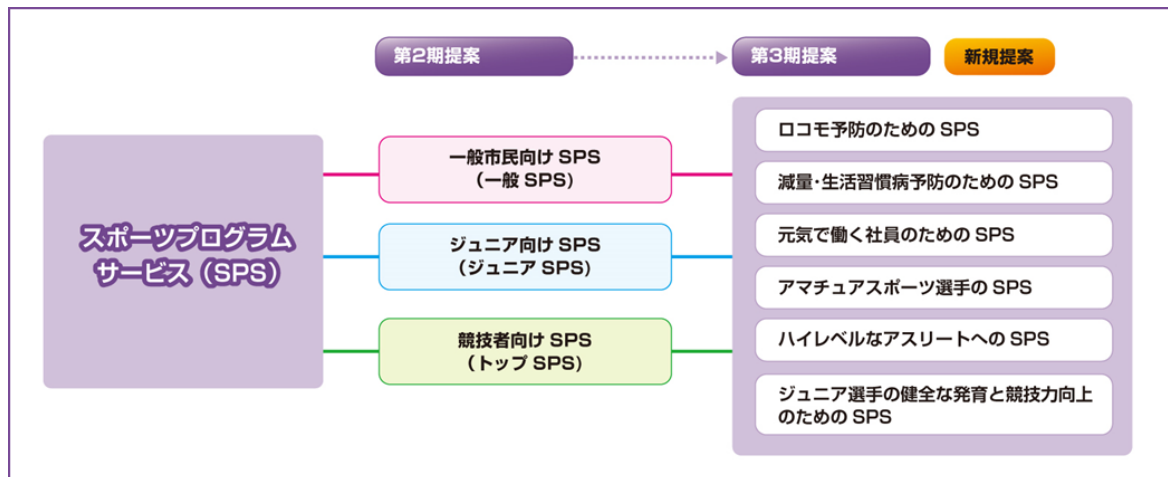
第2期提案

第3期提案

新規提案

スポーツプログラムサービス（SPS）

一般市民向け SPS
（一般 SPS）

ジュニア向け SPS
（ジュニア SPS）

競技者向け SPS
（トップ SPS）

ロコモ予防のための SPS

減量・生活習慣病予防のための SPS

元気で働く社員のための SPS

アマチュアスポーツ選手の SPS

ハイレベルなアスリートへの SPS

ジュニア選手の健全な発育と競技力向上のための SPS